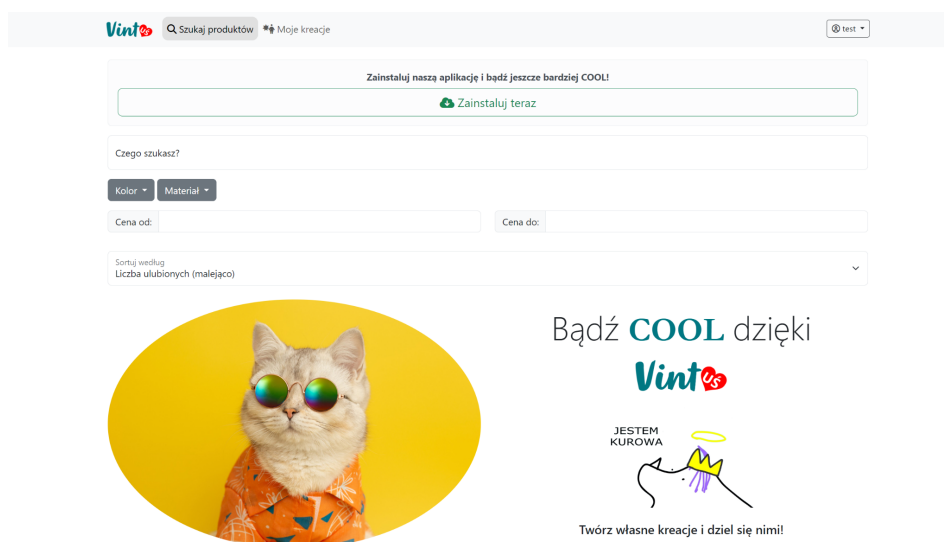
Vintus Szukaj produktów Moje kreacje test

Zainstaluj naszą aplikację i bądź jeszcze bardziej COOL!

Zainstaluj teraz

Czego szukasz?

Kolor Materiał

Cena od: Cena do:

Sortuj według
Liczba ulubionych (malejąco)

Bądź COOL dzięki

Vintus

JESTEM KUROWA

Twórz własne kreacje i dziel się nimi!